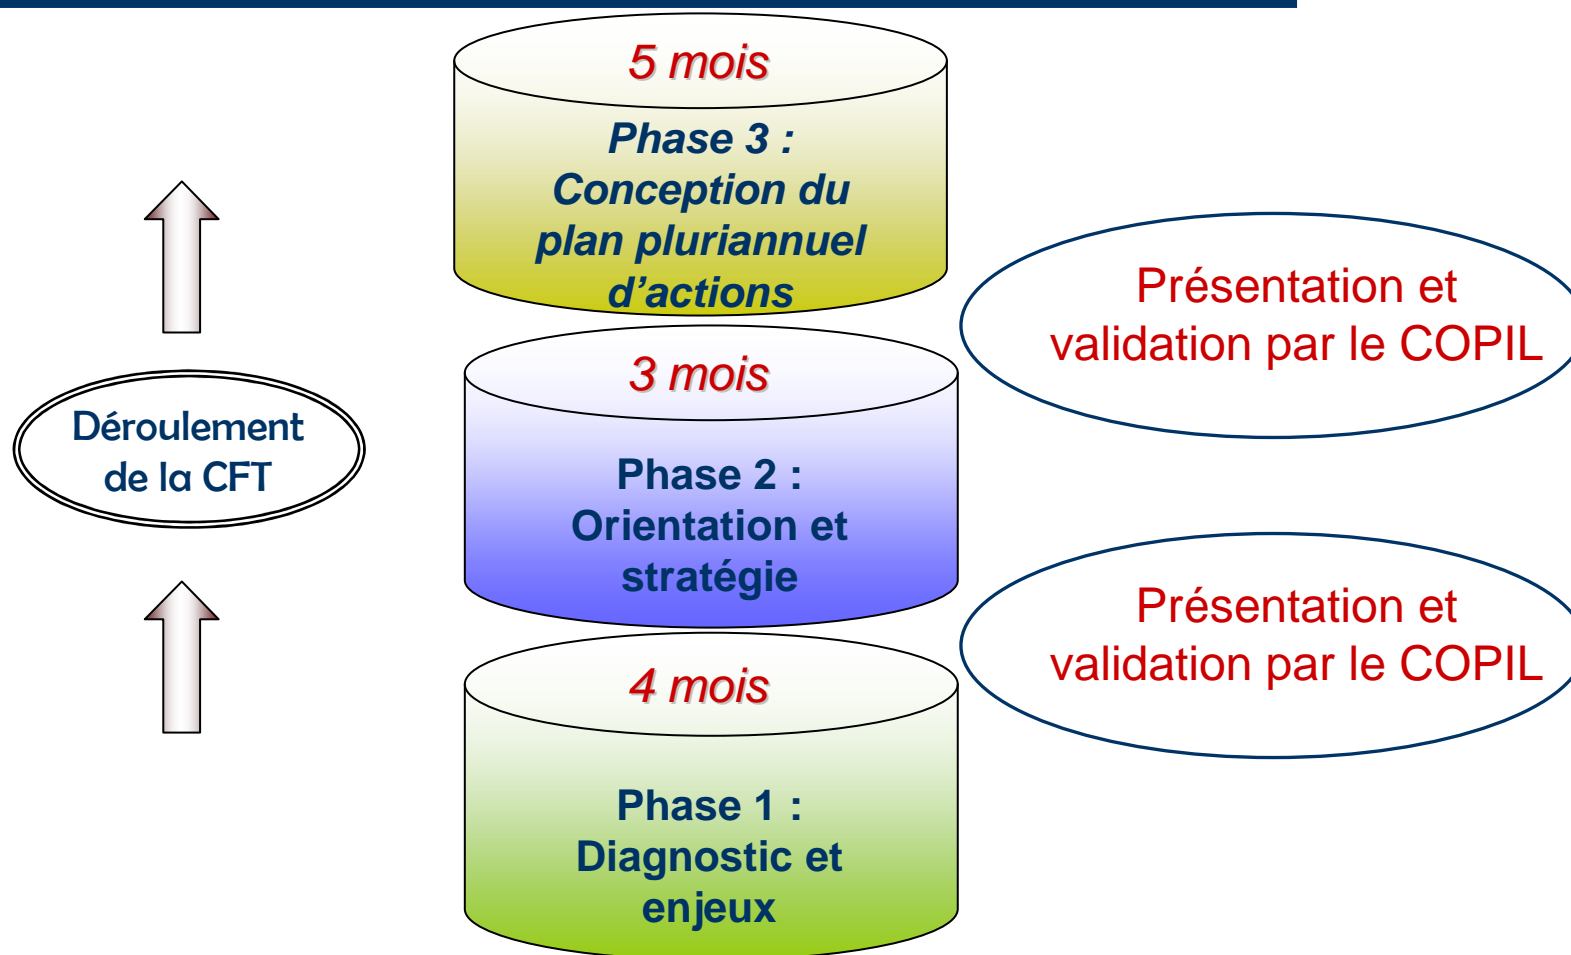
5 mois

Phase 3 : Conception du plan pluriannuel d’actions

Présentation et validation par le COPIL

3 mois

Déroulement de la CFT

Phase 2 : Orientation et stratégie

Présentation et validation par le COPIL

4 mois

Phase 1 : Diagnostic et enjeux